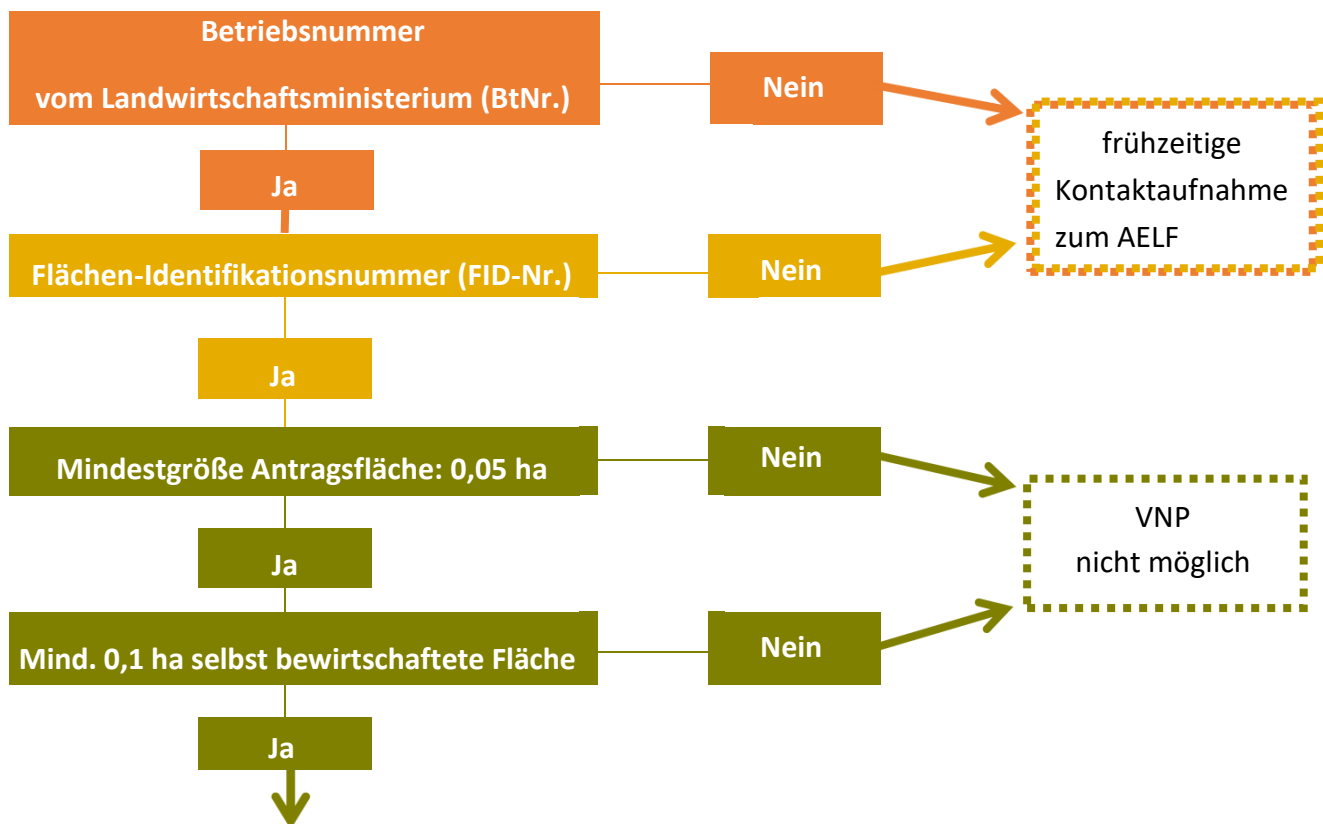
Betriebsnummer

vom Landwirtschaftsministerium (BtNr.)

Nein

frühzeitige Kontaktaufnahme zum AELF

Ja

Flächen-Identifikationsnummer (FID-Nr.)

Nein

Ja

Mindestgröße Antragsfläche: 0,05 ha

Nein

VNP nicht möglich

Ja

Mind. 0,1 ha selbst bewirtschaftete Fläche

Nein

Ja